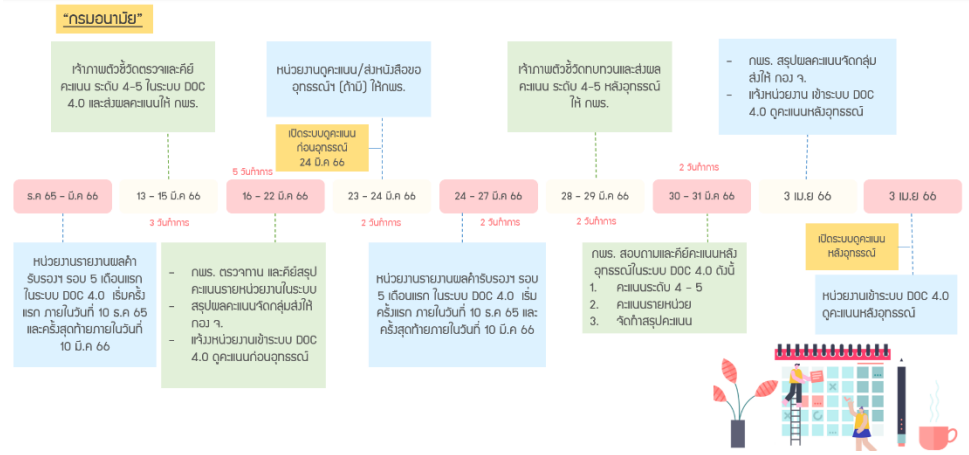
"กรมอนามัย"

เจ้าภาพตัวชี้วัดตรวจและคีย์คะแนน ระดับ 4-5 ในระบบ DOC 4.0 และส่งผลคะแนนให้ กพร.

หน่วยงานดูคะแนน/ส่งหนังสือขออุทธรณ์ฯ (ถ้ามี) ให้กพร.

เปิดระบบดูคะแนนก่อนอุทธรณ์ 24 มี.ค 66

เจ้าภาพตัวชี้วัดทบทวนและส่งผลคะแนน ระดับ 4-5 หลังอุทธรณ์ให้ กพร.

- กพร. สรุปผลคะแนนจัดกลุ่มส่งให้ กอง จ.
- แจ้งหน่วยงาน เข้าระบบ DOC 4.0 ดูคะแนนหลังอุทธรณ์

5 วันทำการ

2 วันทำการ

| ธ.ค 65 – มี.ค 66 | 13 – 15 มี.ค 66 | 16 – 22 มี.ค 66 | 23 – 24 มี.ค 66 | 24 – 27 มี.ค 66 | 28 – 29 มี.ค 66 | 30 – 31 มี.ค 66 | 3 เม.ย 66 | 3 เม.ย 66 |
|---|---|---|---|---|---|---|---|---|

3 วันทำการ

2 วันทำการ

2 วันทำการ

2 วันทำการ

หน่วยงานรายงานผลค่ารับรองฯ รอบ 5 เดือนแรก ในระบบ DOC 4.0 เริ่มครั้งแรก ภายในวันที่ 10 ธ.ค 65 และครั้งสุดท้ายภายในวันที่ 10 มี.ค 66

- กพร. ตรวจงาน และคีย์สรุปคะแนนรายหน่วยงานในระบบ
- สรุปผลคะแนนจัดกลุ่มส่งให้ กอง จ.
- แจ้งหน่วยงานเข้าระบบ DOC 4.0 ดูคะแนนก่อนอุทธรณ์

หน่วยงานรายงานผลค่ารับรองฯ รอบ 5 เดือนแรก ในระบบ DOC 4.0 เริ่มครั้งแรก ภายในวันที่ 10 ธ.ค 65 และครั้งสุดท้ายภายในวันที่ 10 มี.ค 66

กพร. สอบถามและคีย์คะแนนหลังอุทธรณ์ในระบบ DOC 4.0 ดังนี้
1. คะแนนระดับ 4 – 5
2. คะแนนรายหน่วย
3. จัดทำสรุปคะแนน

เปิดระบบดูคะแนนหลังอุทธรณ์

หน่วยงานเข้าระบบ DOC 4.0 ดูคะแนนหลังอุทธรณ์